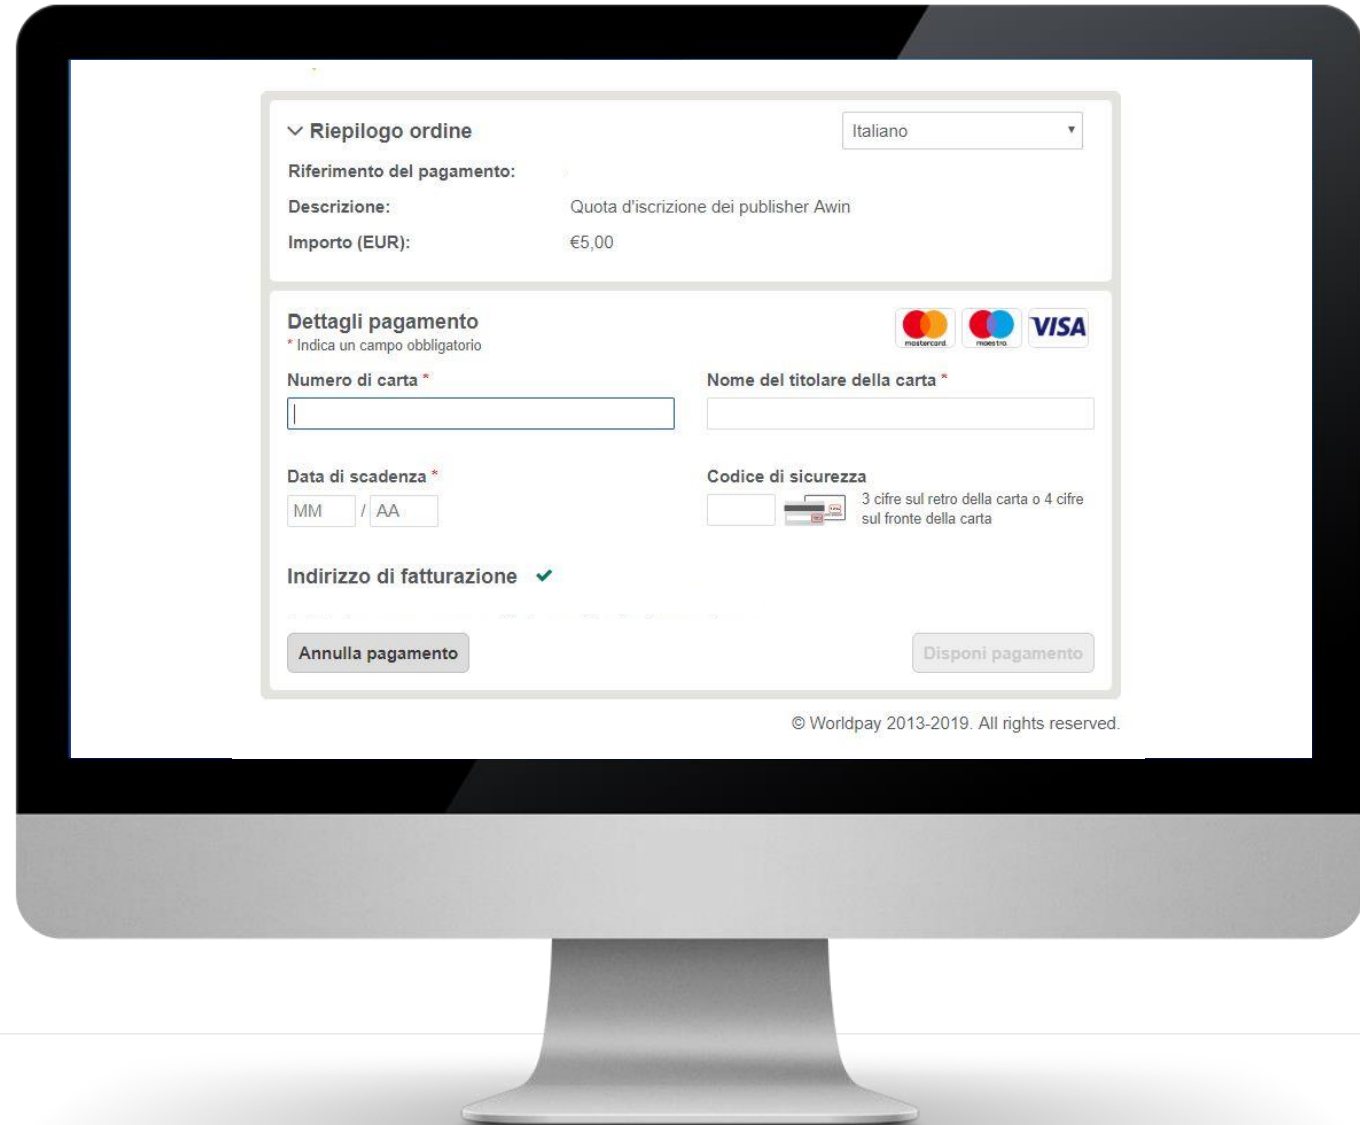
Riepilogo ordine

Italiano

Riferimento del pagamento:

Descrizione: Quota d'iscrizione dei publisher Awin

Importo (EUR): €5,00

Dettagli pagamento
* Indica un campo obbligatorio

mastercard maestro VISA

Numero di carta *

Nome del titolare della carta *

Data di scadenza *

MM / AA

Codice di sicurezza

3 cifre sul retro della carta o 4 cifre sul fronte della carta

Indirizzo di fatturazione

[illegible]

Annulla pagamento

Disponi pagamento

© Worldpay 2013-2019. All rights reserved.